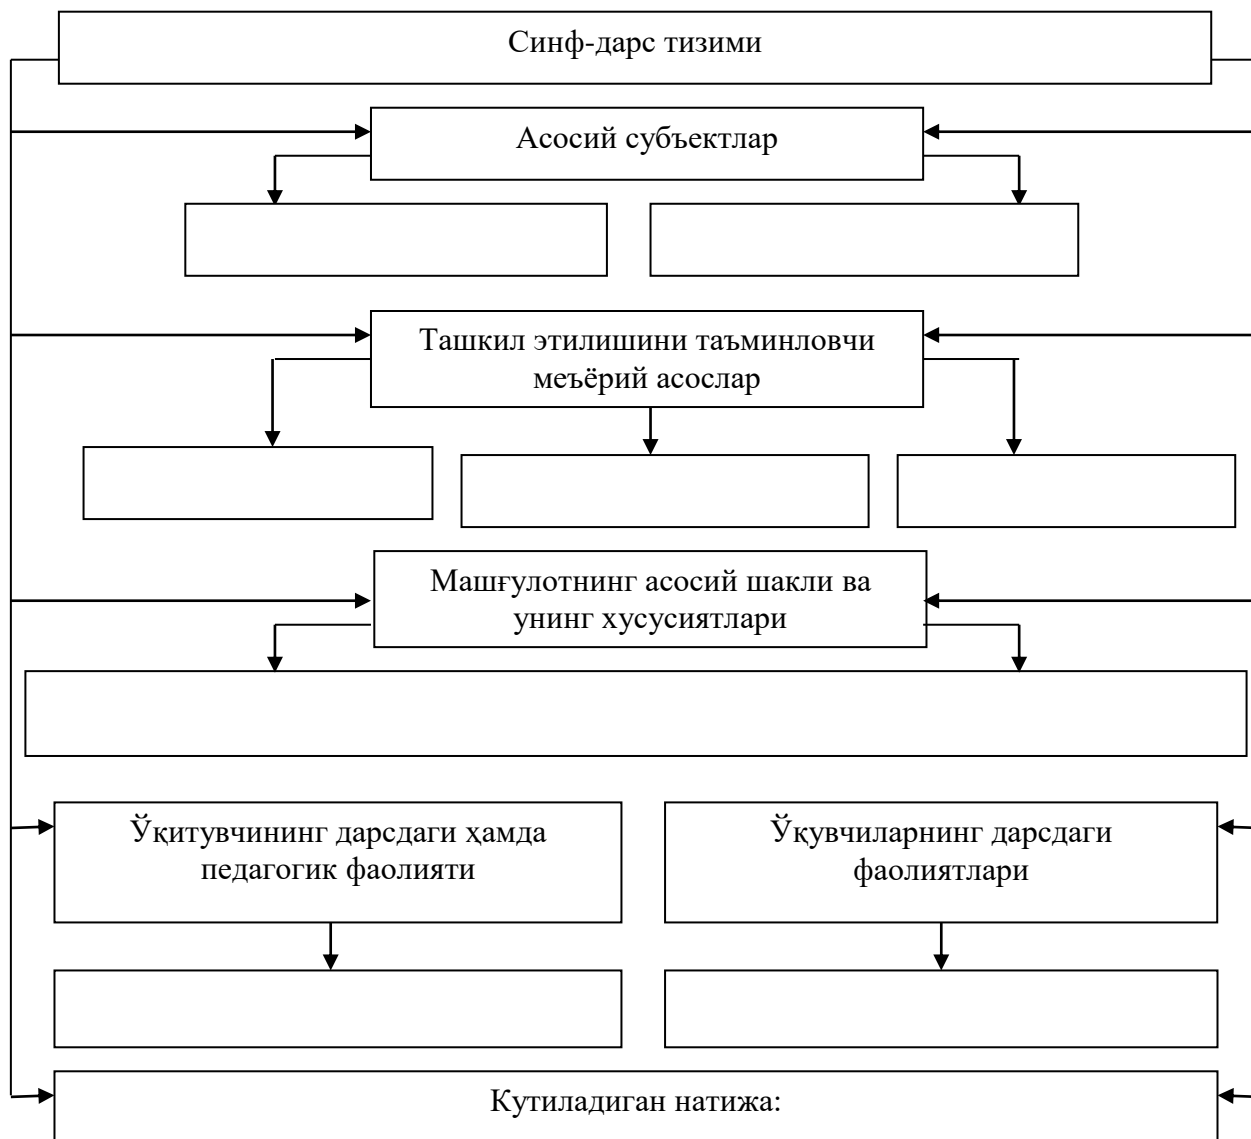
Синф-дарс тизими

Асосий субъектлар

Ташкил этилишини таъминловчи меъёрий асослар

Машғулотнинг асосий шакли ва унинг хусусиятлари

Ўқитувчининг дарсдаги ҳамда педагогик фаолияти

Ўқувчиларнинг дарсдаги фаолиятлари

Кутиладиган натижа: